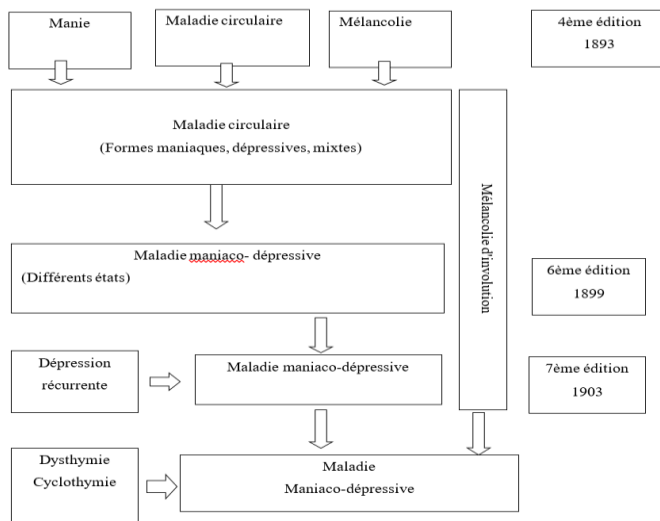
Manie

Maladie circulaire

Mélancolie

4ème édition
1893

Maladie circulaire
(Formes maniaques, dépressives, mixtes)

Mélancolie d'involution

Maladie maniaco- dépressive
(Différents états)

6ème édition
1899

Dépression récurrente

Maladie maniaco-dépressive

7ème édition
1903

Dysthymie
Cyclothymie

Maladie
Maniaco-dépressive